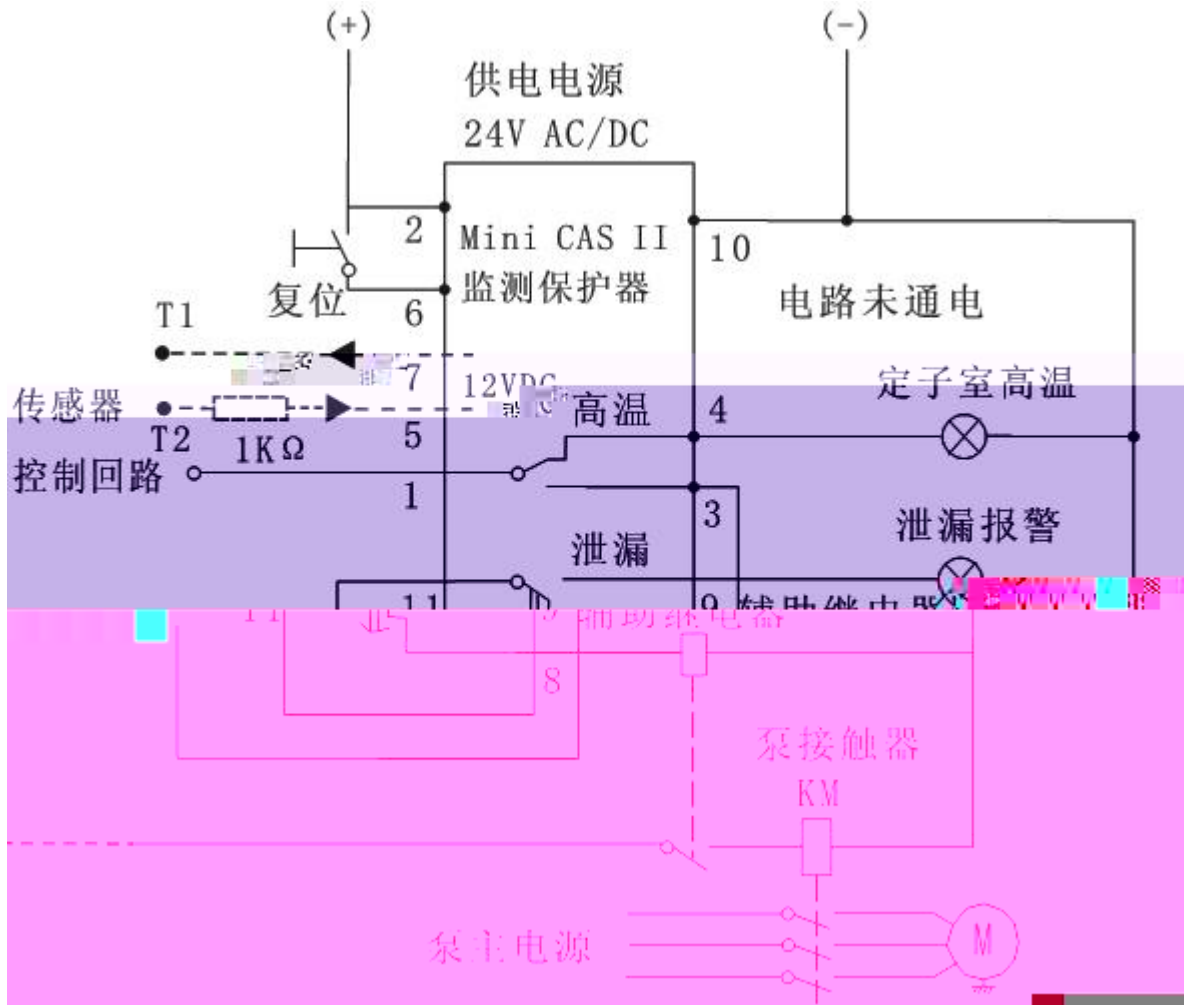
(+)

(-)

供电电源
24V AC/DC

2

Mini CAS II
监测保护器

10

复位

6

电路未通电

T1

7

12VDC

定子室高温

传感器

高温

4

T2

1KΩ

5

控制回路

1

3

泄漏报警

泄漏

11

9

辅助继电器

T1

8

泵接触器
KM

泵主电源

M